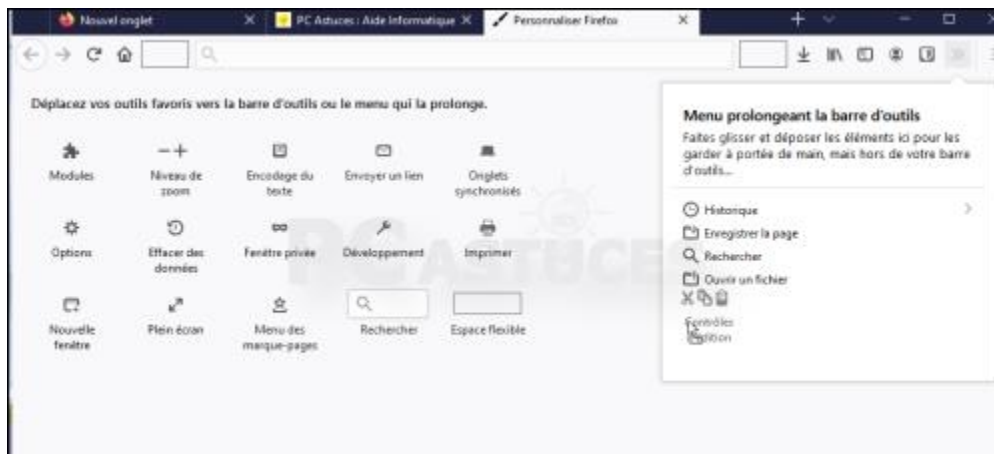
Nouvel onglet
PC Astuces : Aide informatique
Personnaliser Firefox

Déplacez vos outils favoris vers la barre d'outils ou le menu qui la prolonge.

Modules
Niveau de zoom
Encodage du texte
Envoyer un lien
Onglets synchronisés
Options
Effacer des données
Fenêtre privée
Développement
Imprimer
Nouvelle fenêtre
Plein écran
Menu des marque-pages
Rechercher
Espace flexible

PC ASTUCES

Menu prolongeant la barre d'outils
Faites glisser et déposer les éléments ici pour les garder à portée de main, mais hors de votre barre d'outils…

Historique
Enregistrer la page
Rechercher
Ouvrir un fichier
Contrôles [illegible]dition